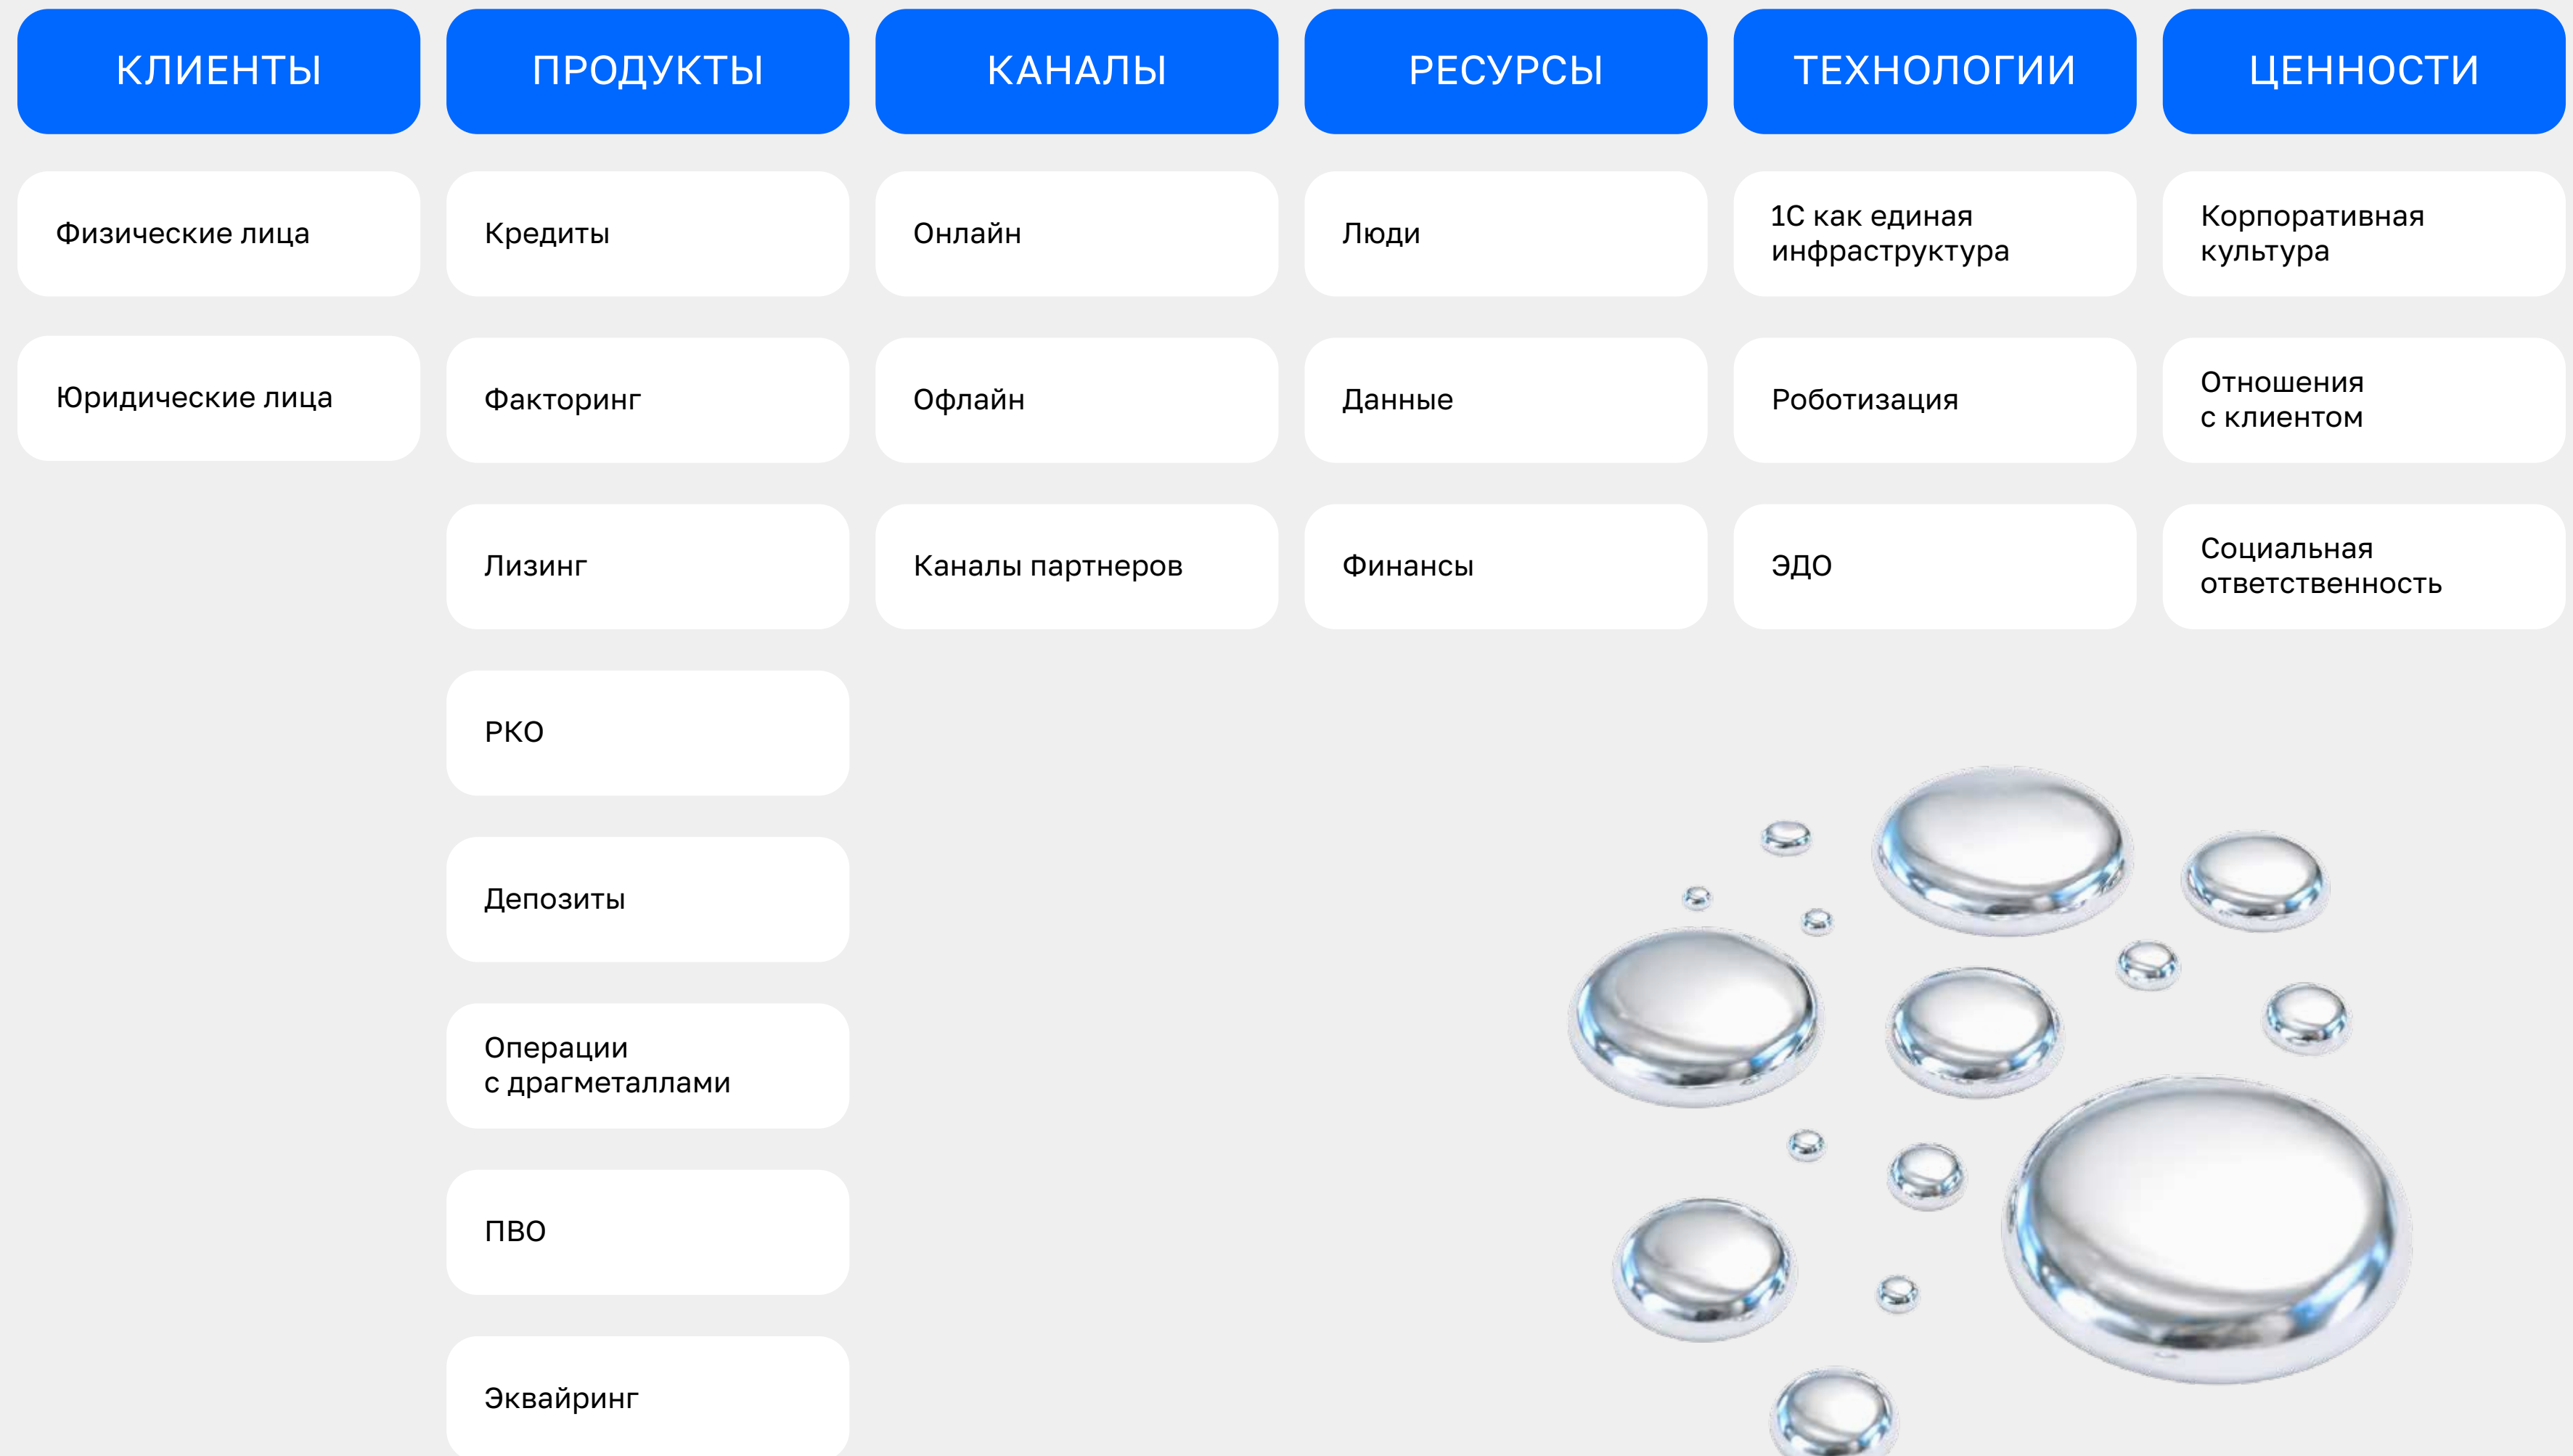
| КЛИЕНТЫ | ПРОДУКТЫ | КАНАЛЫ | РЕСУРСЫ | ТЕХНОЛОГИИ | ЦЕННОСТИ |
|---|---|---|---|---|---|
| Физические лица | Кредиты | Онлайн | Люди | 1С как единая инфраструктура | Корпоративная культура |
| Юридические лица | Факторинг | Офлайн | Данные | Роботизация | Отношения с клиентом |
| | Лизинг | Каналы партнеров | Финансы | ЭДО | Социальная ответственность |
| | РКО | | | | |
| | Депозиты | | | | |
| | Операции с драгметаллами | | | | |
| | ПВО | | | | |
| | Эквайринг | | | | |